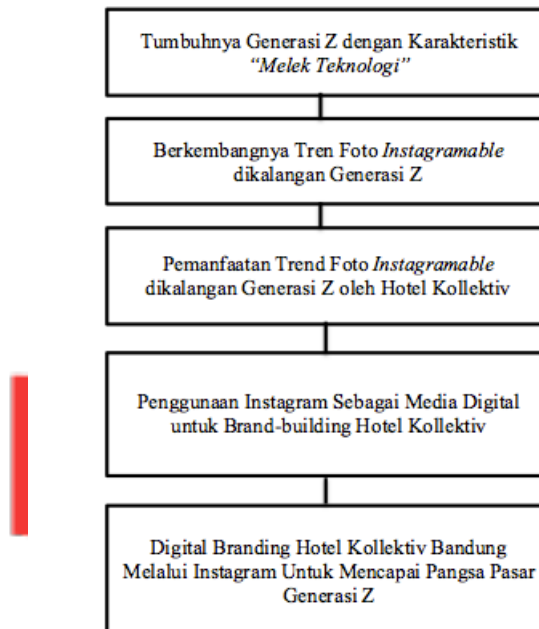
Tumbuhnya Generasi Z dengan Karakteristik *"Melek Teknologi"*

Berkembangnya Tren Foto *Instagramable* dikalangan Generasi Z

Pemanfaatan Trend Foto *Instagramable* dikalangan Generasi Z oleh Hotel Kollektiv

Penggunaan Instagram Sebagai Media Digital untuk Brand-building Hotel Kollektiv

Digital Branding Hotel Kollektiv Bandung Melalui Instagram Untuk Mencapai Pangsa Pasar Generasi Z